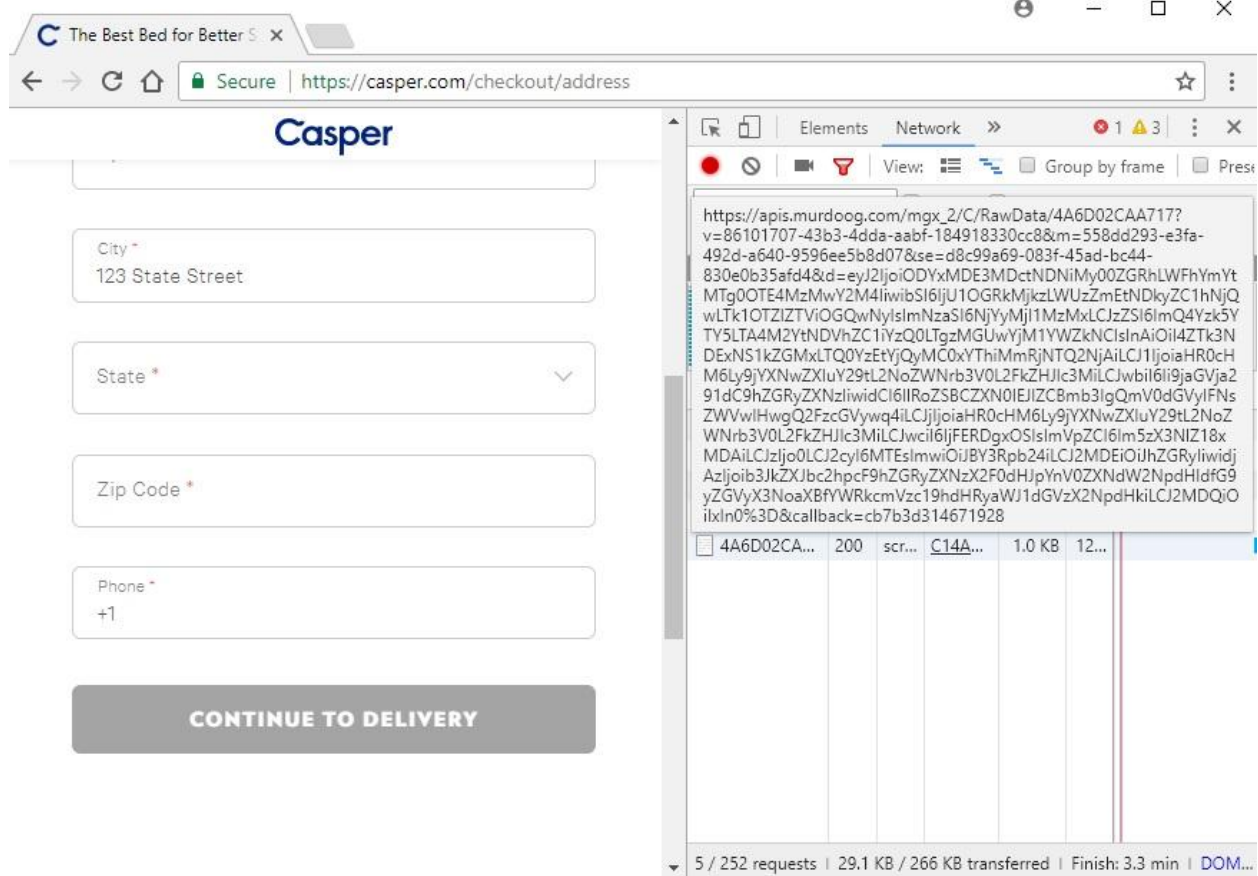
The Best Bed for Better S ×

Secure | https://casper.com/checkout/address

Casper

City *
123 State Street

State *

Zip Code *

Phone *
+1

CONTINUE TO DELIVERY

Elements Network »
1 3

View: Group by frame Prese

https://apis.murdoog.com/mgx_2/C/RawData/4A6D02CAA717?v=86101707-43b3-4dda-aabf-184918330cc8&m=558dd293-e3fa-492d-a640-9596ee5b8d07&se=d8c99a69-083f-45ad-bc44-830e0b35afd4&d=eyJ2IjoiODYxMDE3MDctNDNiMy00ZGRhLWFhYmYtMTg0OTE4MzMwY2M4IiwibSI6IjU1OGRkMjkzLWUzZmEtNDkyZC1hNjQwLTk1OTZlZTViOGQwNyIsImNzaSI6NjYyMjI1MzMxLCJzZSI6ImQ4Yzk5YTY5LTA4M2YtNDVhZC1iYzQ0LTgzMGUwYjM1YWZkNCIsInAiOiI4ZTk3NDExNS1kZGMxLTQ0YzEtYjQyMC0xYThiMmRjNTQ2NjAiLCJ1IjoiaHR0cHM6Ly9jYXNwZXIuY29tL2NoZWNrb3V0L2FkZHJlc3MiLCJwbiI6Ii9jaGVja291dC9hZGRyZXNzIiwidCI6IlRoZSBCZXN0IEJlZCBmb3IgQmV0dGVyIFNsZWVwIHwgQ2FzcGVywq4iLCJjIjoiaHR0cHM6Ly9jYXNwZXIuY29tL2NoZWNrb3V0L2FkZHJlc3MiLCJwcil6IjFERDgxOSIsImVpZCI6Im5zX3NIZ18xMDAiLCJzIjo0LCJ2cyI6MTEsImwiOiJBY3Rpb24iLCJ2MDEiOiJhZGRyZXNzIiwidjAzIjoib3JkZXJbc2hpcF9hZGRyZXNzX2F0dHJpYnV0ZXNdW2NpdHldfG9yZGVyX3NoaXBfYWRkcmVzc19hdHRyaWJ1dGVzX2NpdHkiLCJ2MDQiOiIxIn0%3D&callback=cb7b3d314671928

4A6D02CA... 200 scr... C14A... 1.0 KB 12...

5 / 252 requests | 29.1 KB / 266 KB transferred | Finish: 3.3 min | DOM...